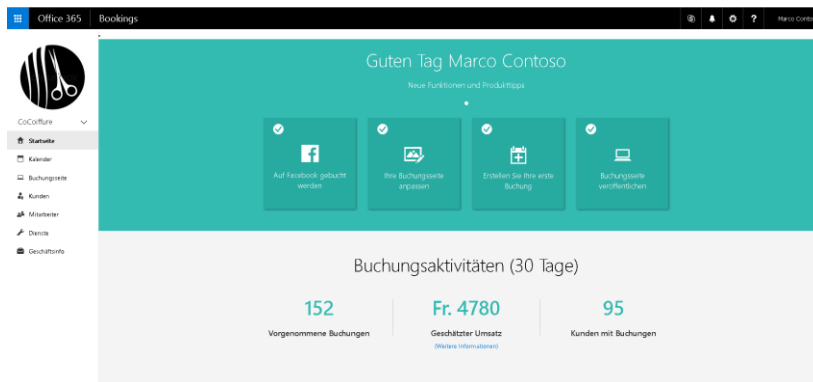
Office 365 | Bookings

Marco Conto

CoCoiffure

Startseite
Kalender
Buchungsseite
Kunden
Mitarbeiter
Dienste
Geschäftsinfo

Guten Tag Marco Contoso

Neue Funktionen und Produkttipps

Auf Facebook gebucht werden

Ihre Buchungsseite anpassen

Erstellen Sie Ihre erste Buchung

Buchungsseite veröffentlichen

Buchungsaktivitäten (30 Tage)

152
Vorgenommene Buchungen

Fr. 4780
Geschätzter Umsatz
(Weitere Informationen)

95
Kunden mit Buchungen